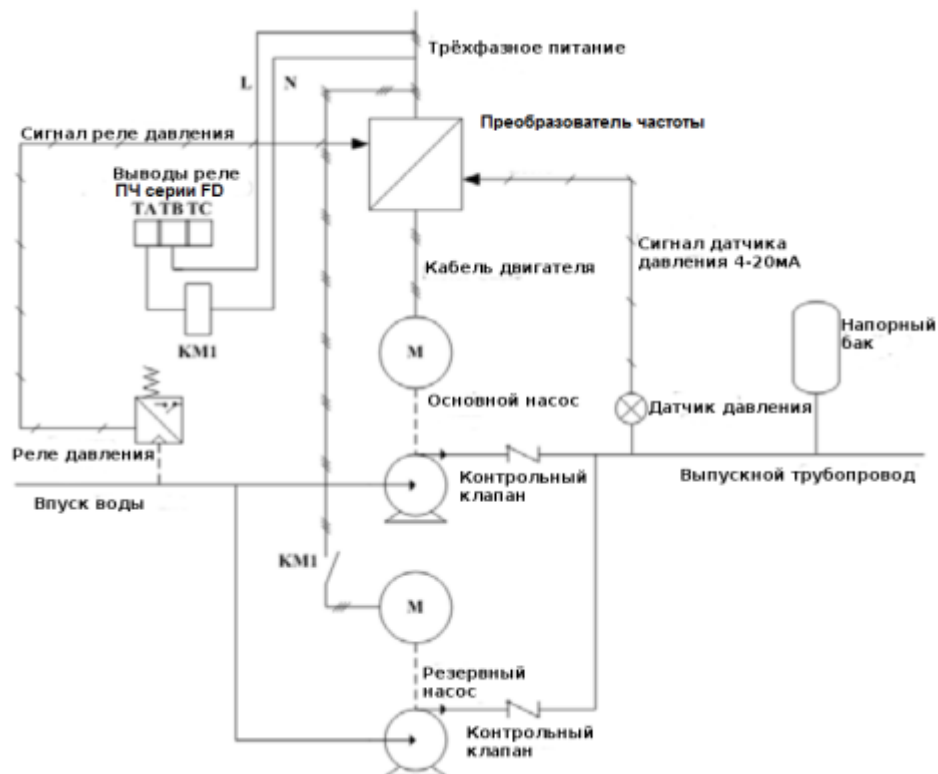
Трёхфазное питание

L

N

Преобразователь частоты

Сигнал реле давления

Выводы реле ПЧ серии FD

TA TB TC

KM1

Сигнал датчика давления 4-20мА

Кабель двигателя

M

Напорный бак

Основной насос

Датчик давления

Реле давления

Контрольный клапан

Выпускной трубопровод

Впуск воды

KM1

M

Резервный насос

Контрольный клапан